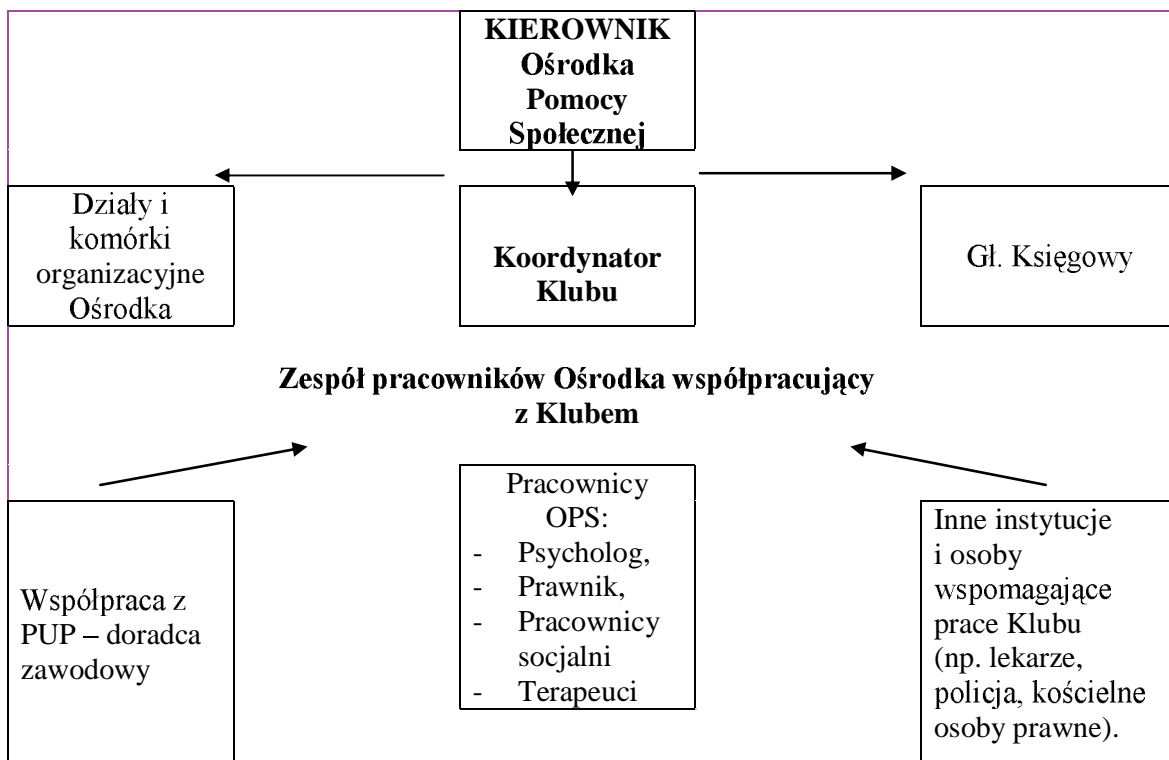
KIEROWNIK
Ośrodka
Pomocy
Społecznej

Działy i komórki organizacyjne Ośrodka

Koordynator Klubu

Gł. Księgowy

Zespół pracowników Ośrodka współpracujący z Klubem

Współpraca z PUP – doradca zawodowy

Pracownicy OPS:
- Psycholog,
- Prawnik,
- Pracownicy socjalni
- Terapeuci

Inne instytucje i osoby wspomagające prace Klubu (np. lekarze, policja, kościelne osoby prawne).